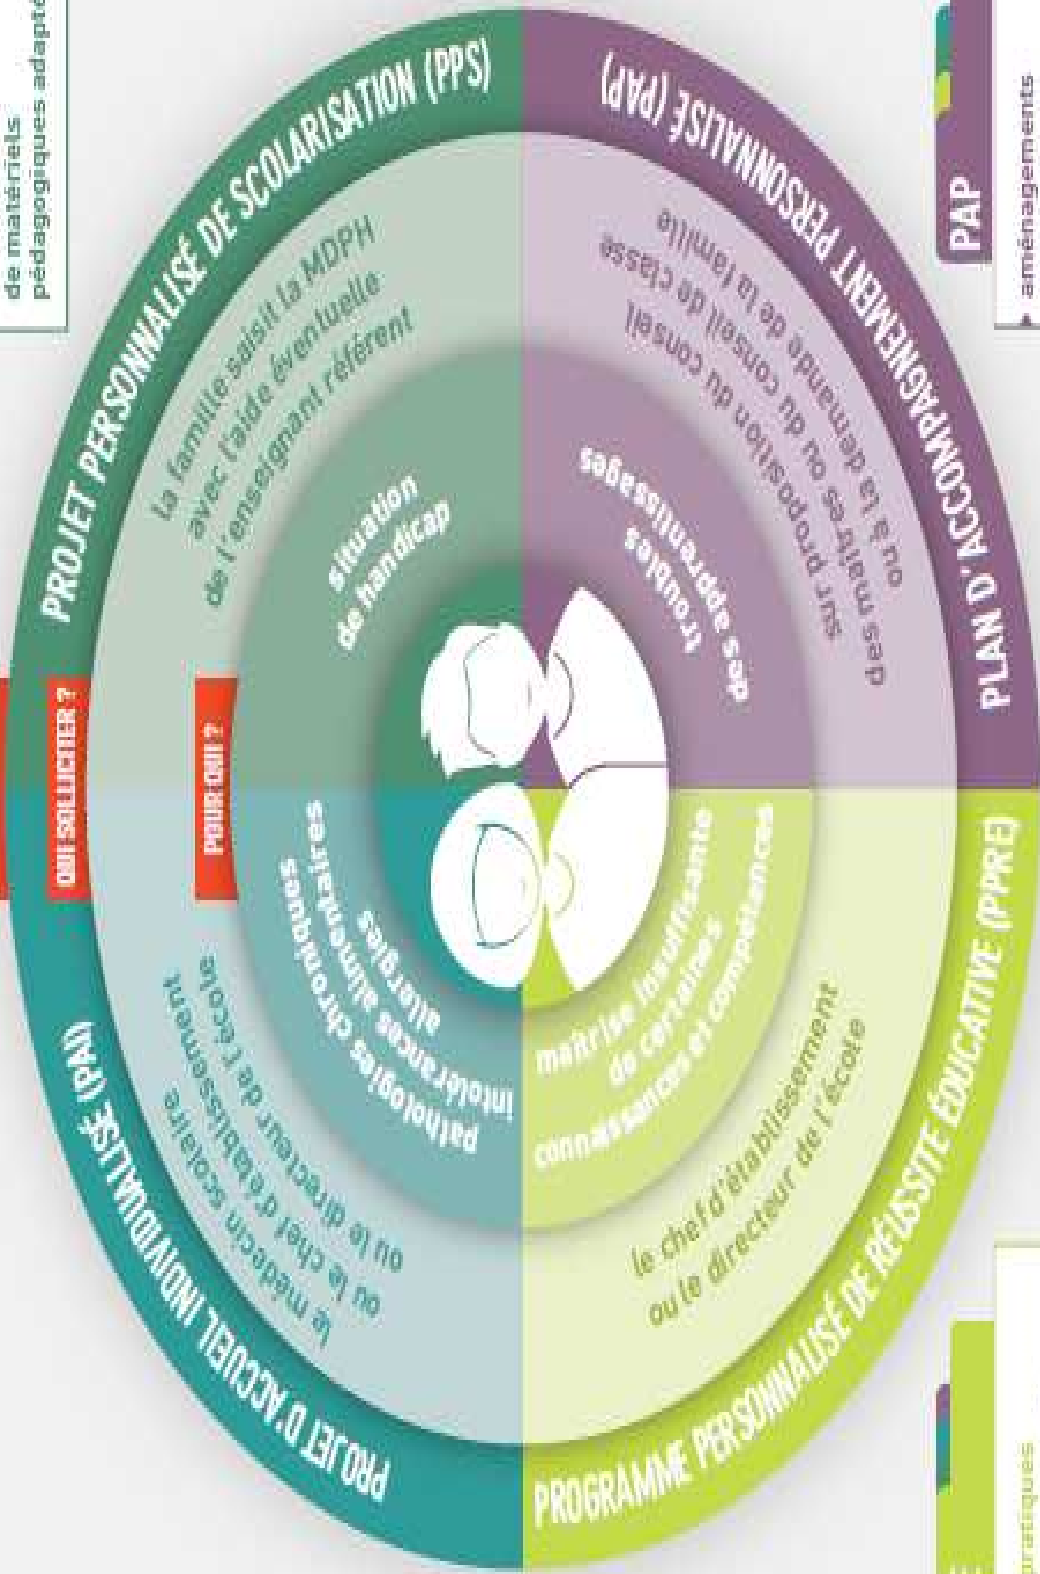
de matériels pédagogiques adaptés

PROJET PERSONNALISÉ DE SCOLARISATION (PPS)

la famille saisit la MDPH avec l'aide éventuelle de l'enseignant référent

situation de handicap

PLAN D'ACCOMPAGNEMENT PERSONNALISÉ (PAP)

sur proposition du conseil des maîtres ou du conseil de classe ou à la demande de la famille

troubles des apprentissages

PAP

aménagements

QUI SOLLICITER ?

POUR QUI ?

PROJET D'ACCUEIL INDIVIDUALISÉ (PAI)

le médecin scolaire ou le chef d'établissement ou le directeur de l'école

pathologies chroniques intolérances alimentaires allergies

PROGRAMME PERSONNALISÉ DE RÉUSSITE ÉDUCATIVE (PPRE)

le chef d'établissement ou le directeur de l'école

maîtrise insuffisante de certaines connaissances et compétences

pratiques